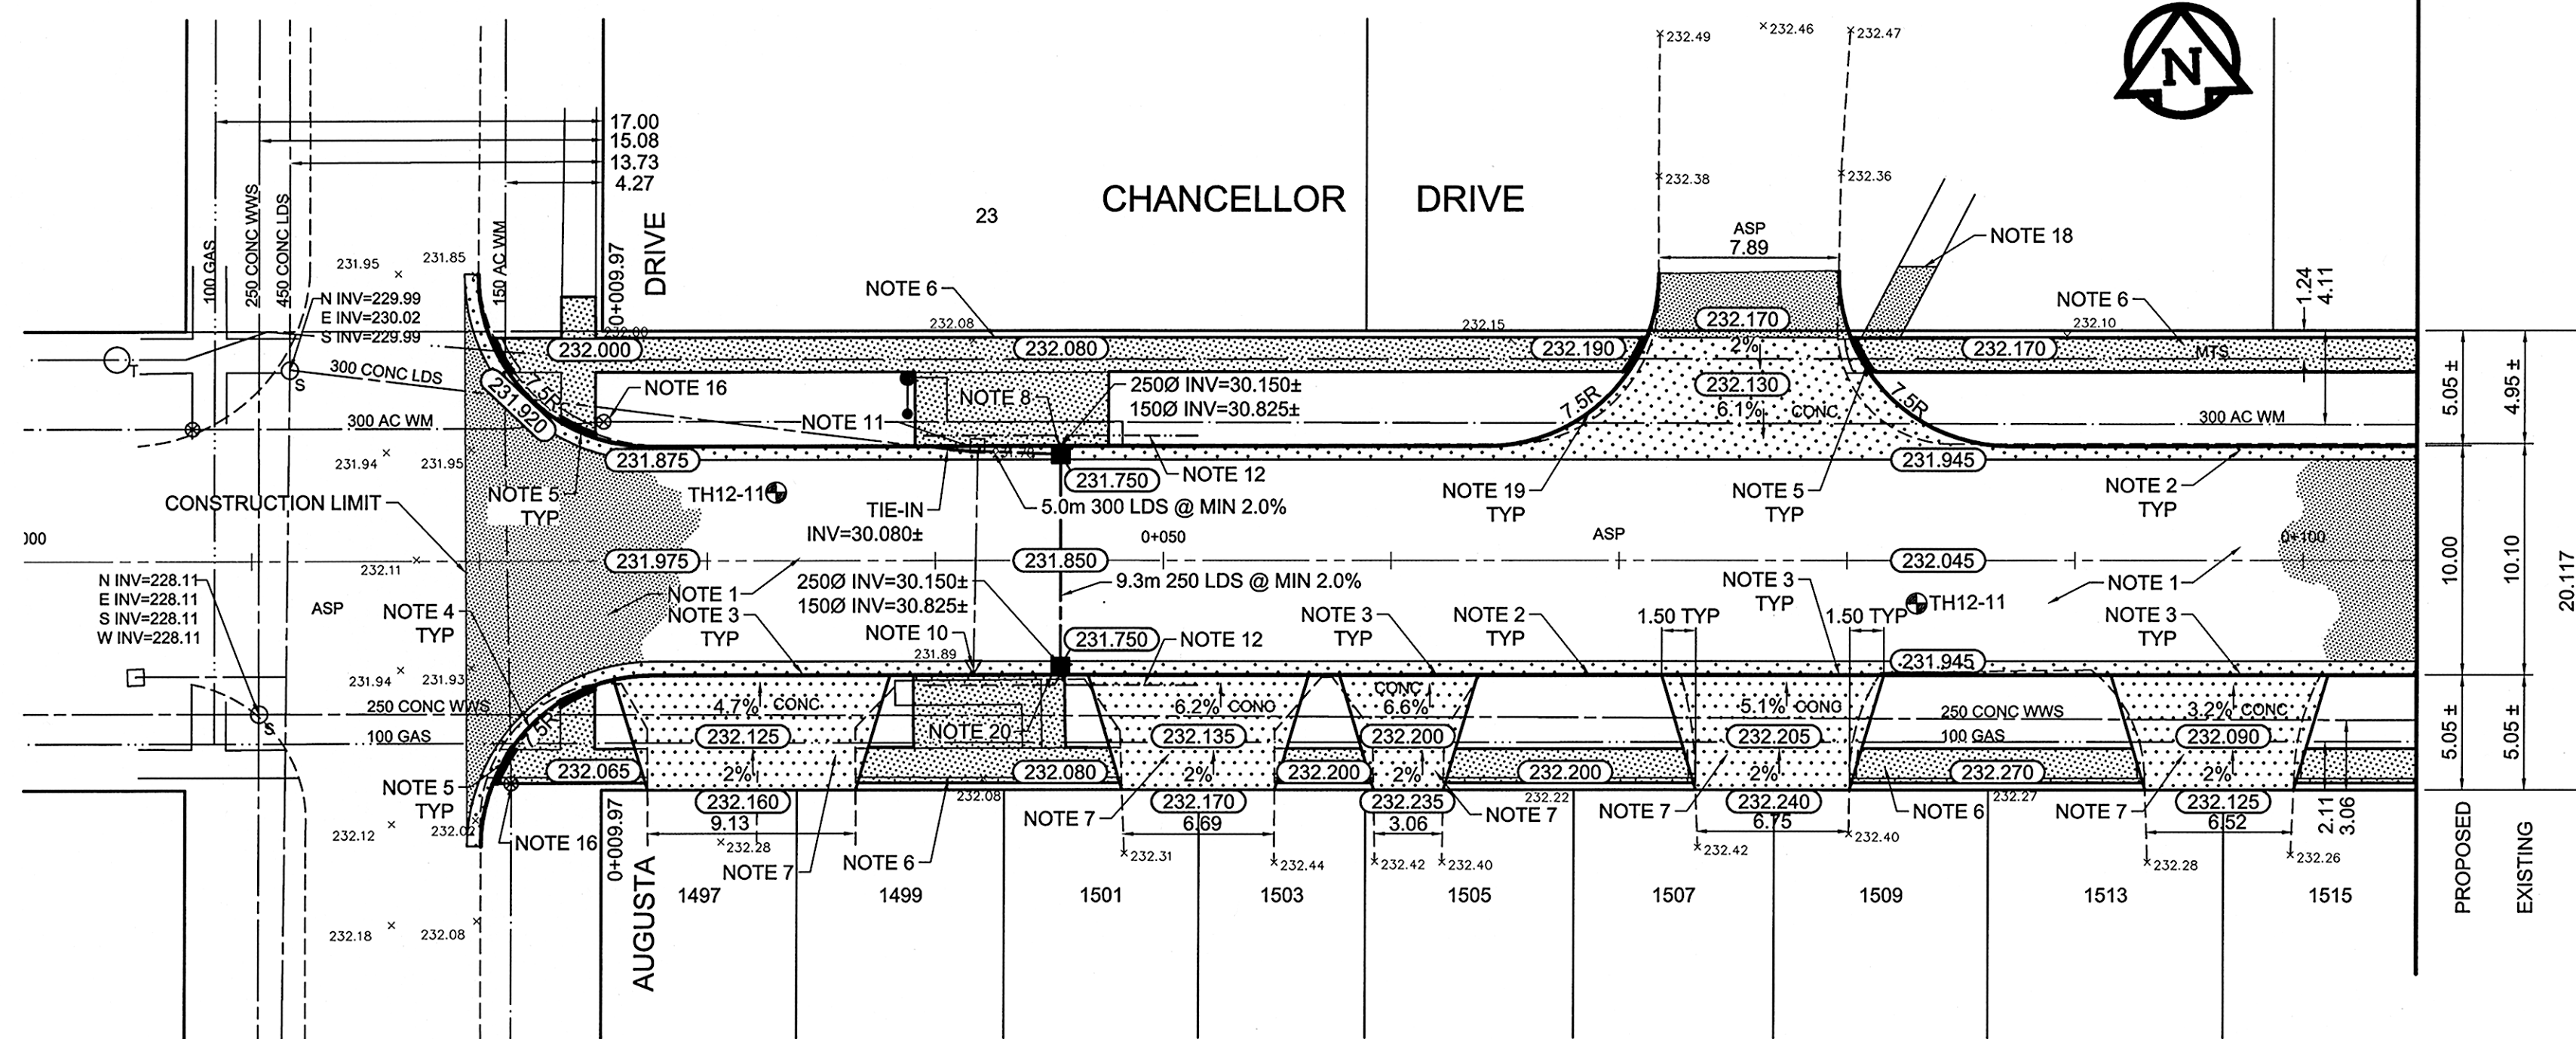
17.00
15.08
13.73
4.27

CHANCELLOR DRIVE

23

N

×232.49 ×232.46 ×232.47

×232.38 ×232.36

ASP
7.89

NOTE 18

100 GAS
250 CONC WWS
450 CONC LDS
231.95 ×
231.85
150 AC WM
0+009.97
DRIVE

NOTE 6
N INV=229.99
E INV=230.02
S INV=229.99
232.00
232.08
232.15
232.170
NOTE 6
232.10
1.24
4.11

232.000
232.080
232.190
2%
232.170
MTS

300 CONC LDS
231.920
7.5R
NOTE 16
250Ø INV=30.150±
150Ø INV=30.825±
232.130
6.1%
CONC
7.5R
7.5R
NOTE 8
300 AC WM
NOTE 11
300 AC WM

5.05 ±
4.95 ±

231.94 ×
231.95
231.875
231.70
231.750
NOTE 12
231.945

CONSTRUCTION LIMIT
NOTE 5
TYP
TH12-11
TIE-IN
INV=30.080±
5.0m 300 LDS @ MIN 2.0%
NOTE 19
TYP
NOTE 5
TYP
NOTE 2
TYP

000
232.11
231.975
231.850
0+050
ASP
232.045
0+100

10.00
10.10
20.117

N INV=228.11
E INV=228.11
S INV=228.11
W INV=228.11
ASP
NOTE 4
TYP
NOTE 1
NOTE 3
TYP
9.3m 250 LDS @ MIN 2.0%
250Ø INV=30.150±
150Ø INV=30.825±
NOTE 10
231.89
231.750
NOTE 12
NOTE 3
TYP
NOTE 2
TYP
1.50 TYP
NOTE 3
TYP
1.50 TYP
TH12-11
NOTE 1
NOTE 3
TYP
231.945

231.94 ×
231.93
250 CONC WWS
100 GAS
5R
4.7%
CONC
232.125
2%
NOTE 20
6.2%
CONC
232.135
2%
CONC
6.6%
232.200
2%
5.1%
CONC
232.205
2%
250 CONC WWS
100 GAS
3.2%
CONC
232.090
2%

5.05 ±
5.05 ±

232.065
232.080
232.200
232.200
232.270

NOTE 5
TYP
232.12 ×
232.02
NOTE 16
0+009.97
232.160
9.13
×232.28
NOTE 7
NOTE 6
232.08
NOTE 7
232.170
6.69
232.235
3.06
NOTE 7
232.22
NOTE 7
232.240
6.75
NOTE 6
232.27
NOTE 7
232.125
6.52
2.11
3.06

×232.31
×232.44
×232.42
×232.40
×232.42
×232.40
×232.28
×232.26

AUGUSTA
1497
1499
1501
1503
1505
1507
1509
1513
1515

PROPOSED
EXISTING

232.18 ×
232.08 ×